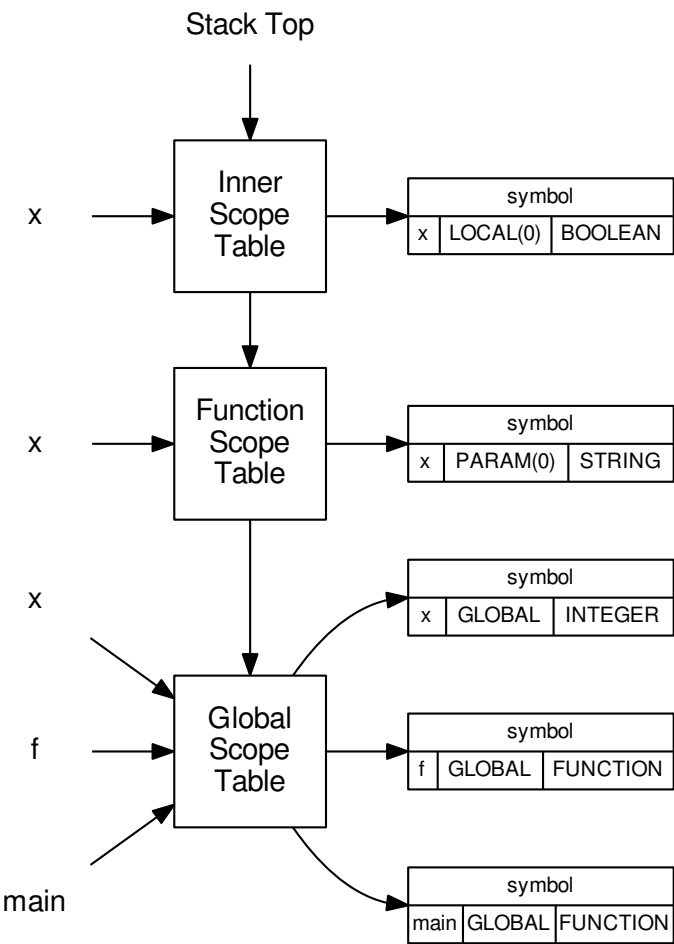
Stack Top

x

Inner Scope Table

| symbol | | |
|---|---|---|
| x | LOCAL(0) | BOOLEAN |

x

Function Scope Table

| symbol | | |
|---|---|---|
| x | PARAM(0) | STRING |

x

f

main

Global Scope Table

| symbol | | |
|---|---|---|
| x | GLOBAL | INTEGER |

| symbol | | |
|---|---|---|
| f | GLOBAL | FUNCTION |

| symbol | | |
|---|---|---|
| main | GLOBAL | FUNCTION |